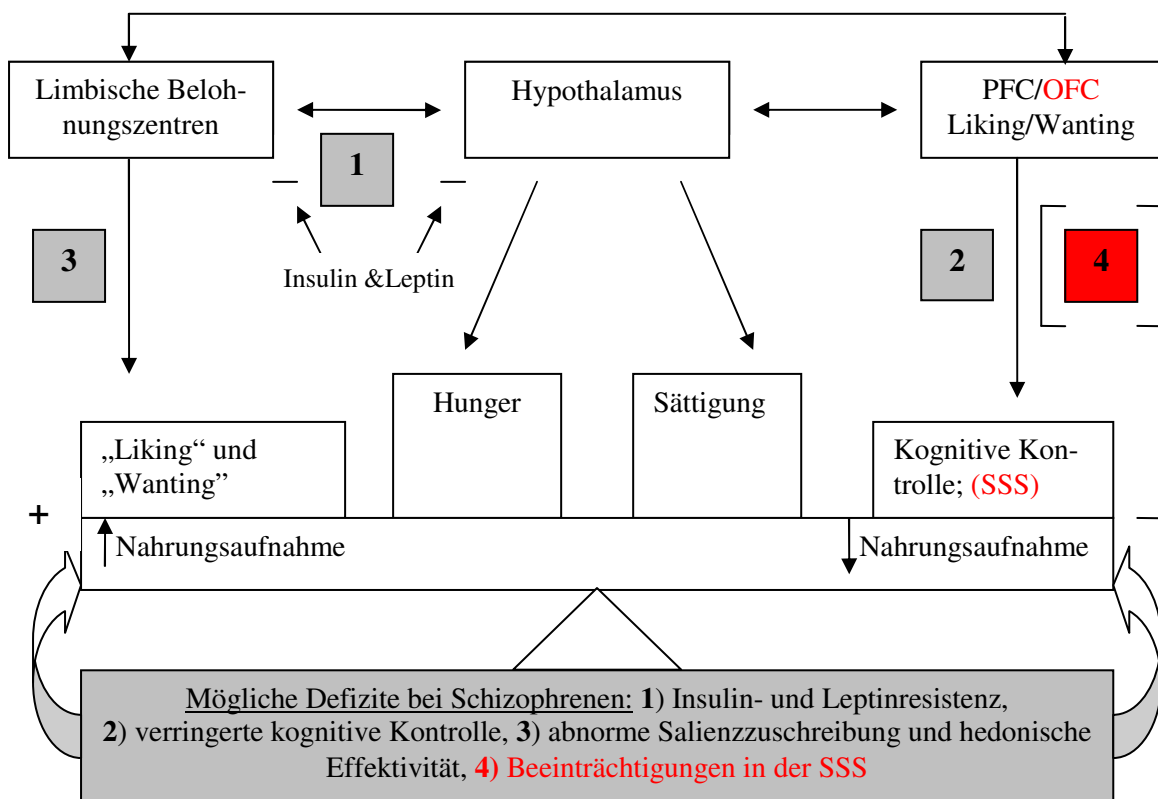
Limbische Belohnungszentren

Hypothalamus

PFC/OFC Liking/Wanting

—

1

—

Insulin &Leptin

3

2

4

Hunger

Sättigung

„Liking“ und „Wanting”

Kognitive Kontrolle; (SSS)

+

Nahrungsaufnahme

Nahrungsaufnahme

—

Mögliche Defizite bei Schizophrenen: 1) Insulin- und Leptinresistenz, 2) verringerte kognitive Kontrolle, 3) abnorme Salienzzuschreibung und hedonische Effektivität, 4) Beeinträchtigungen in der SSS